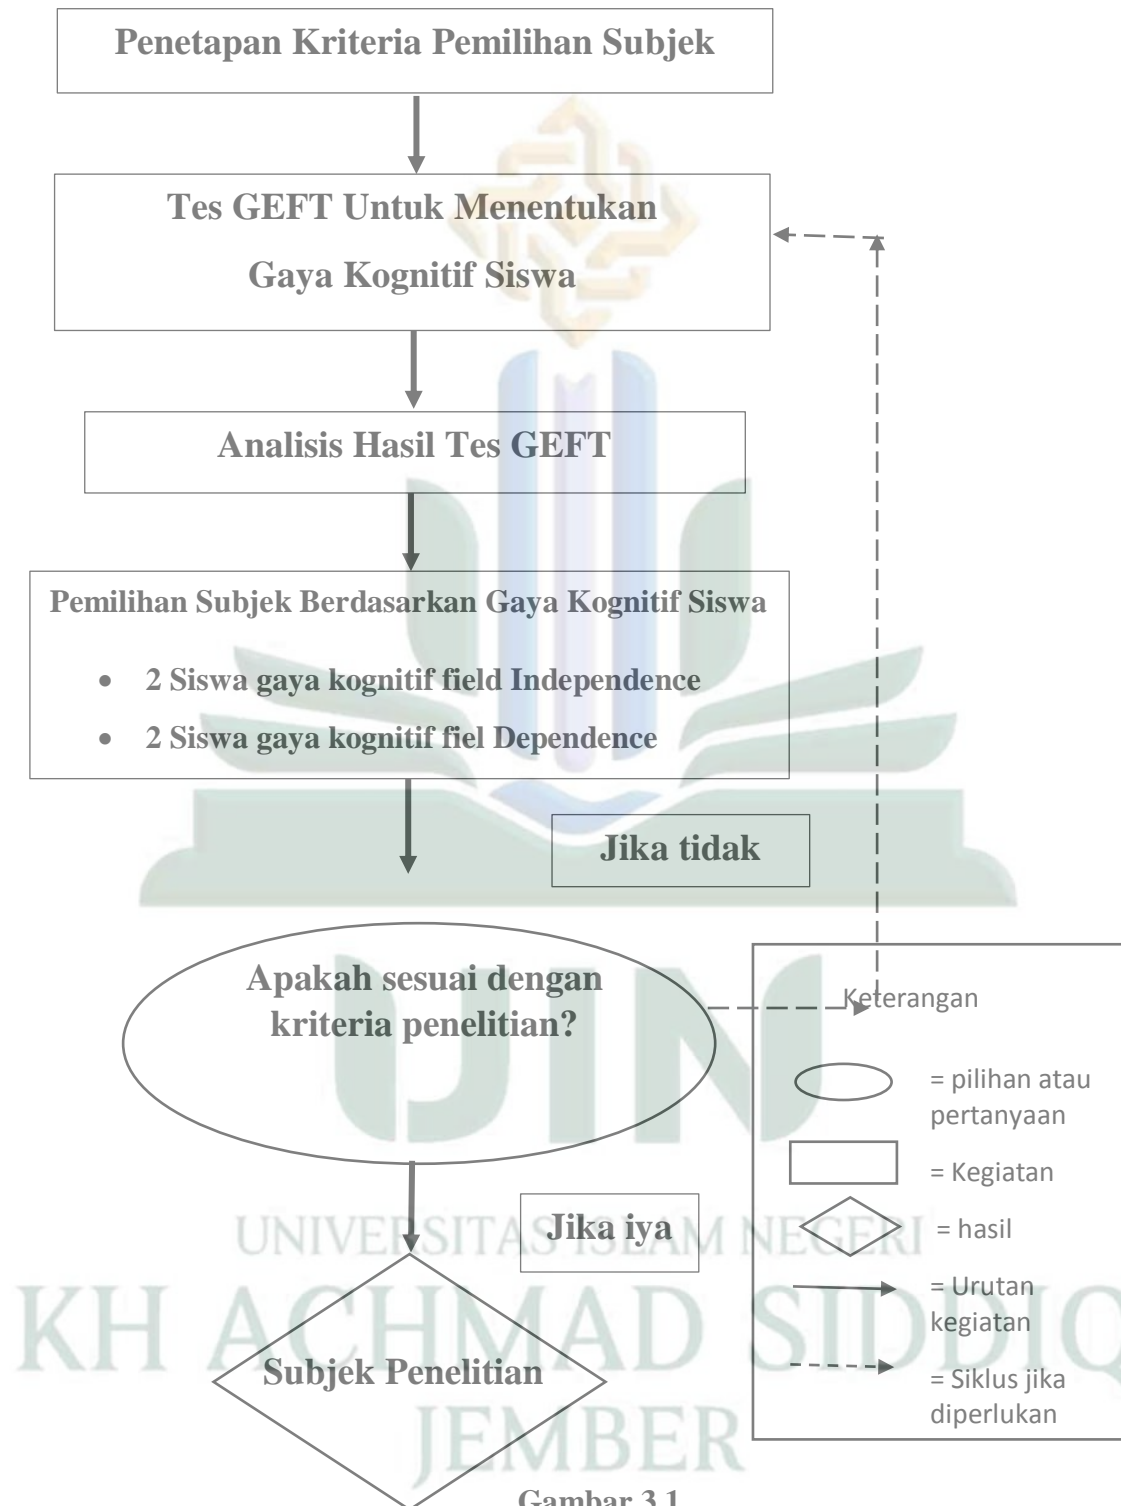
Penetapan Kriteria Pemilihan Subjek

Tes GEFT Untuk Menentukan Gaya Kognitif Siswa

Analisis Hasil Tes GEFT

Pemilihan Subjek Berdasarkan Gaya Kognitif Siswa

- 2 Siswa gaya kognitif field Independence
- 2 Siswa gaya kognitif fiel Dependence

Jika tidak

Apakah sesuai dengan kriteria penelitian?

Keterangan

= pilihan atau pertanyaan

= Kegiatan

= hasil

= Urutan kegiatan

= Siklus jika diperlukan

Jika iya

Subjek Penelitian

UNIVERSITAS ISLAM NEGERI
KH ACHMAD SIDDIQ
JEMBER

Gambar 3.1